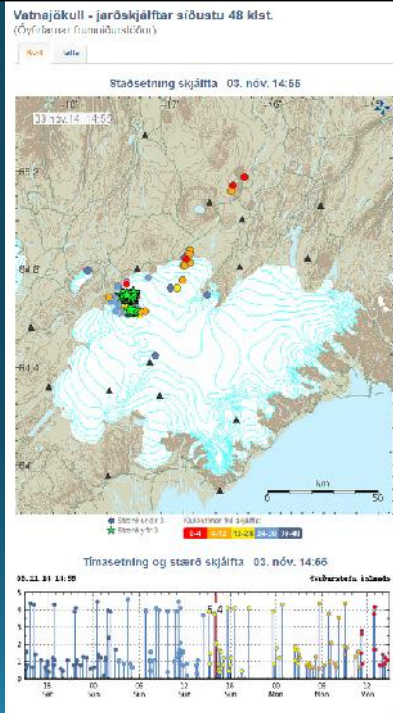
Vatnajökull - jarðskjálftar síðustu 48 klst.
(Óyfirfarnar frumniðurstöður)

Kort | Tafla

Staðsetning skjálfta 03. nóv. 14:55

03.11.14 14:50

-18° -17°

65.2

64.8

64.4

0 km 50

Stærð undir 3
Stærð yfir 3
Klukkutímar frá skjálfta
0-4 4-12 12-24 24-36 36-48

Tímasetning og stærð skjálfta 03. nóv. 14:55

03.11.14 14:50 Veðurstofa Íslands

5
4
3
2
1
0

5.4

18 Lau 00 Sun 06 Sun 12 Sun 18 Sun 00 Mán 06 Mán 12 Mán